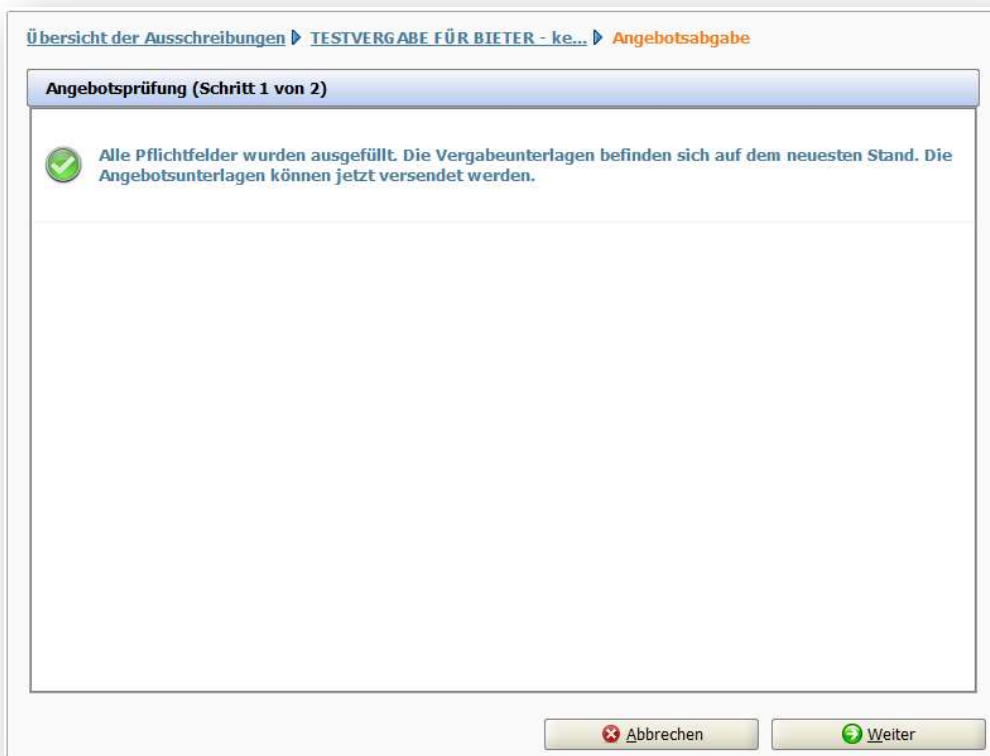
Übersicht der Ausschreibungen ▶ TESTVERGABE FÜR BIETER - ke... ▶ Angebotsabgabe

Angebotsprüfung (Schritt 1 von 2)

Alle Pflichtfelder wurden ausgefüllt. Die Vergabeunterlagen befinden sich auf dem neuesten Stand. Die Angebotsunterlagen können jetzt versendet werden.

Abbrechen

Weiter